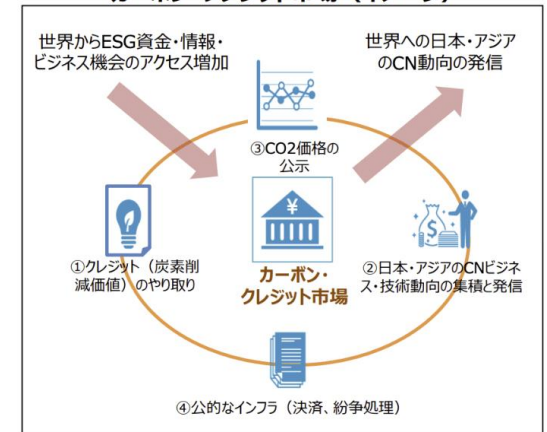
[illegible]

世界からESG資金・情報・ビジネス機会のアクセス増加

世界への日本・アジアのCN動向の発信

③CO2価格の公示

①クレジット（炭素削減価値）のやり取り

カーボン・クレジット市場

②日本・アジアのCNビジネス・技術動向の集積と発信

④公的なインフラ（決済、紛争処理）